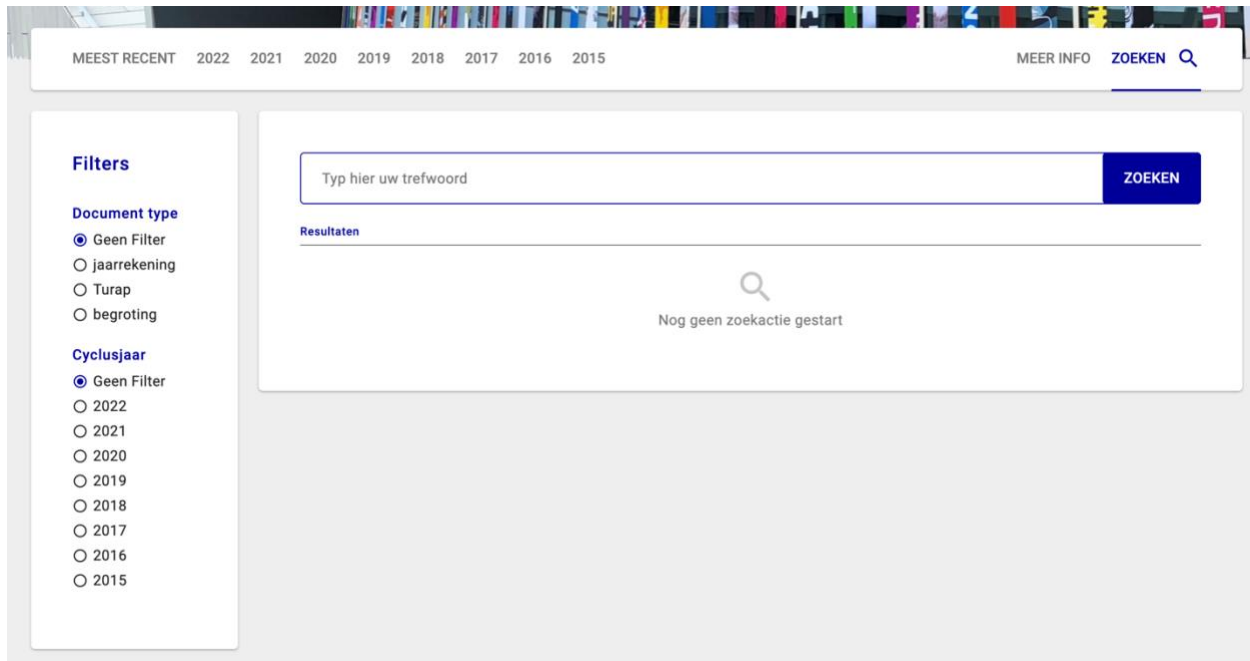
MEEST RECENT 2022 2021 2020 2019 2018 2017 2016 2015

MEER INFO ZOEKEN

Filters

Document type
Geen Filter
jaarrekening
Turap
begroting

Cyclusjaar
Geen Filter
2022
2021
2020
2019
2018
2017
2016
2015

Typ hier uw trefwoord

ZOEKEN

Resultaten

Nog geen zoekactie gestart